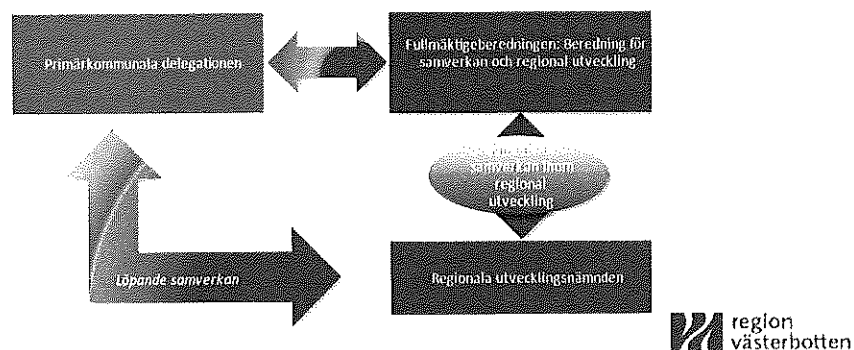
Primärkommunala delegationen

Fullmäktigeberedningen: Beredning för samverkan och regional utveckling

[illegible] samverkan inom regional utveckling

Löpande samverkan

Regionala utvecklingsnämnden

region västerbotten